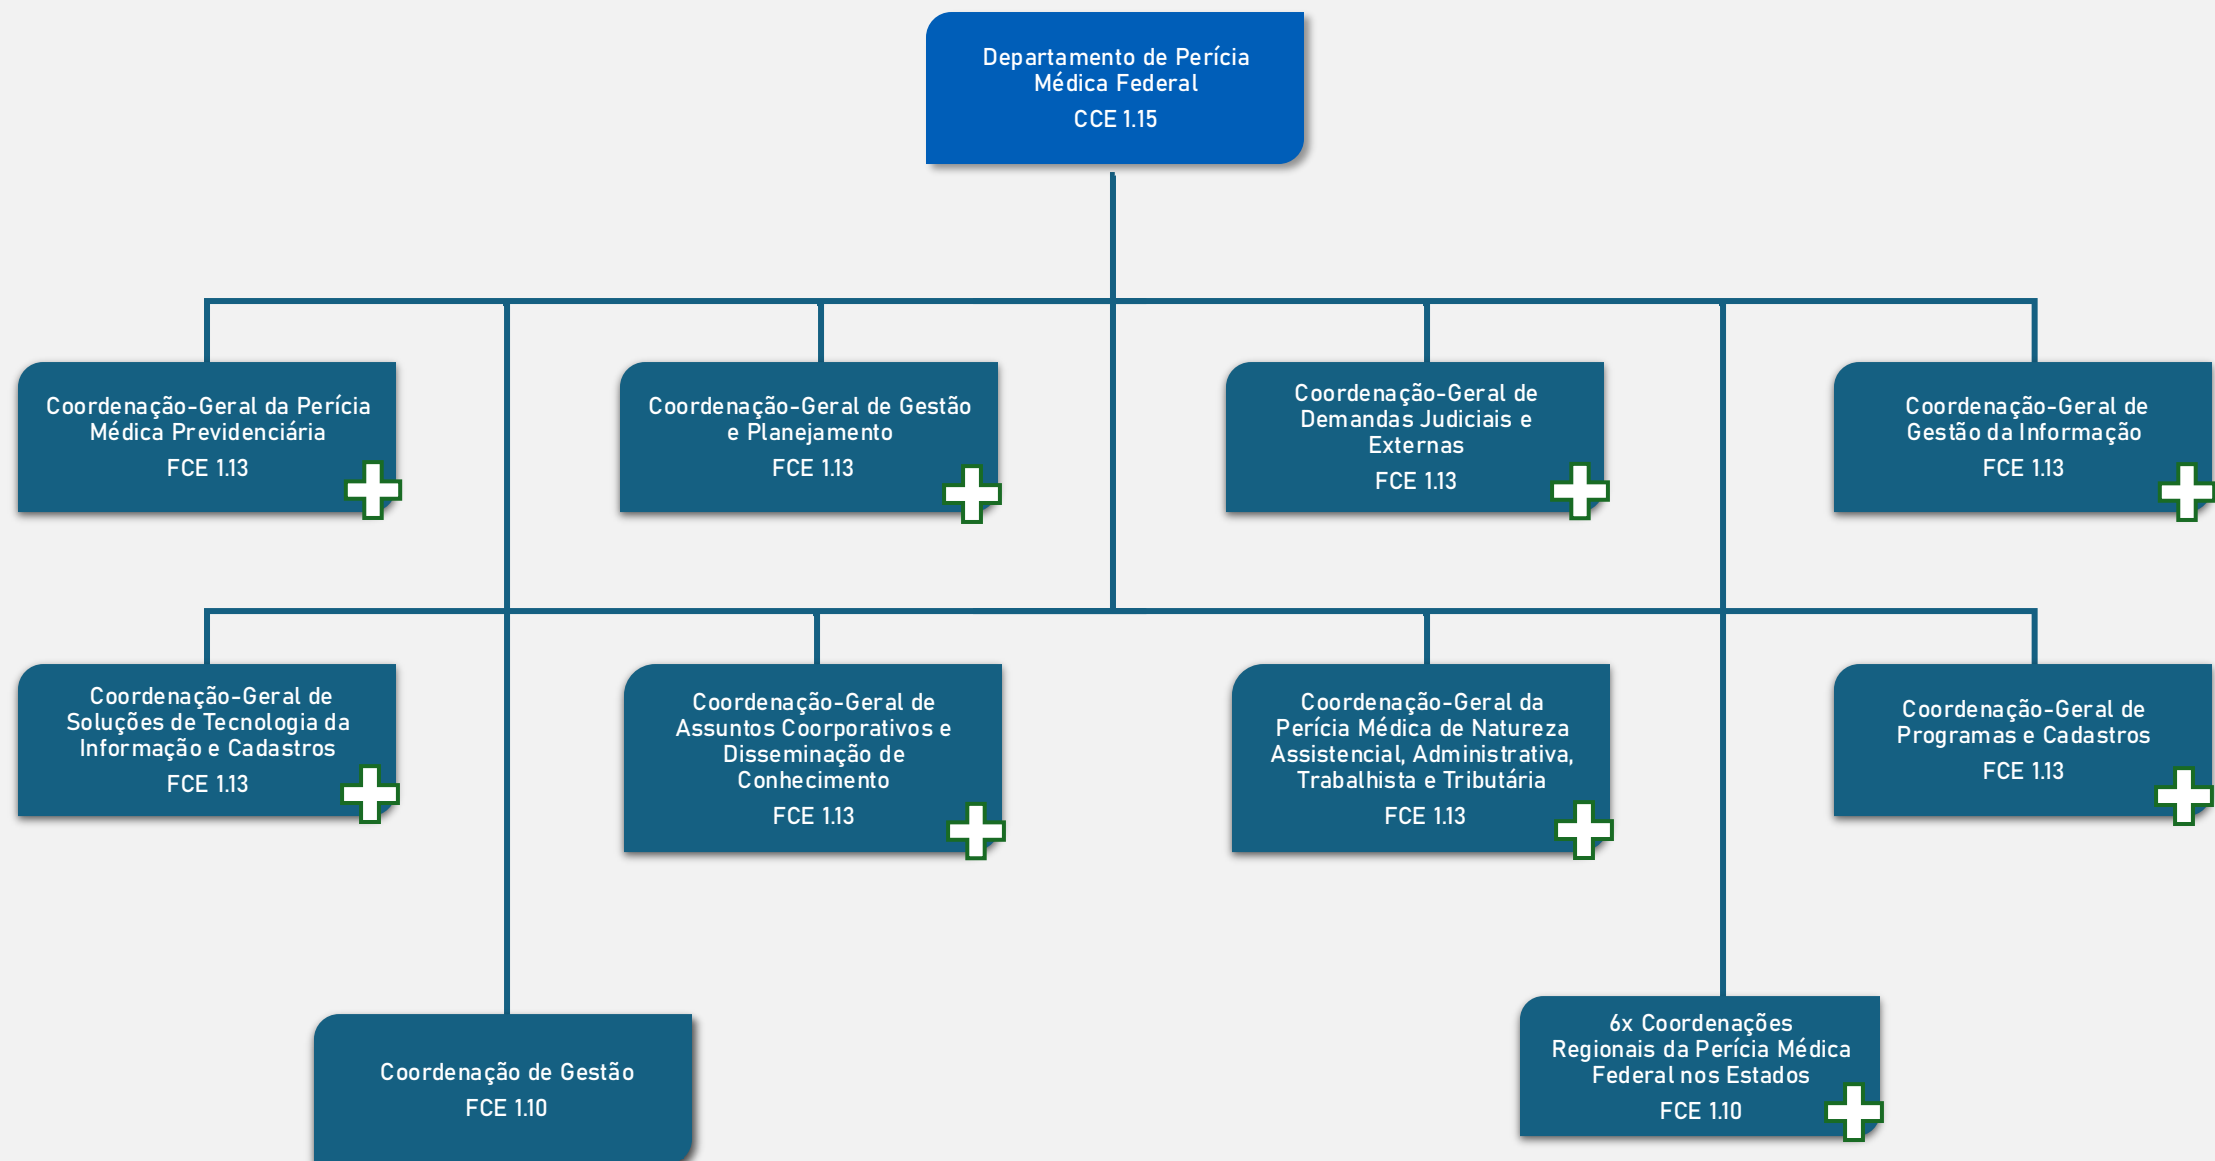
Departamento de Perícia Médica Federal
CCE 1.15

Coordenação-Geral da Perícia Médica Previdenciária
FCE 1.13

Coordenação-Geral de Gestão e Planejamento
FCE 1.13

Coordenação-Geral de Demandas Judiciais e Externas
FCE 1.13

Coordenação-Geral de Gestão da Informação
FCE 1.13

Coordenação-Geral de Soluções de Tecnologia da Informação e Cadastros
FCE 1.13

Coordenação-Geral de Assuntos Coorporativos e Disseminação de Conhecimento
FCE 1.13

Coordenação-Geral da Perícia Médica de Natureza Assistencial, Administrativa, Trabalhista e Tributária
FCE 1.13

Coordenação-Geral de Programas e Cadastros
FCE 1.13

Coordenação de Gestão
FCE 1.10

6x Coordenações Regionais da Perícia Médica Federal nos Estados
FCE 1.10